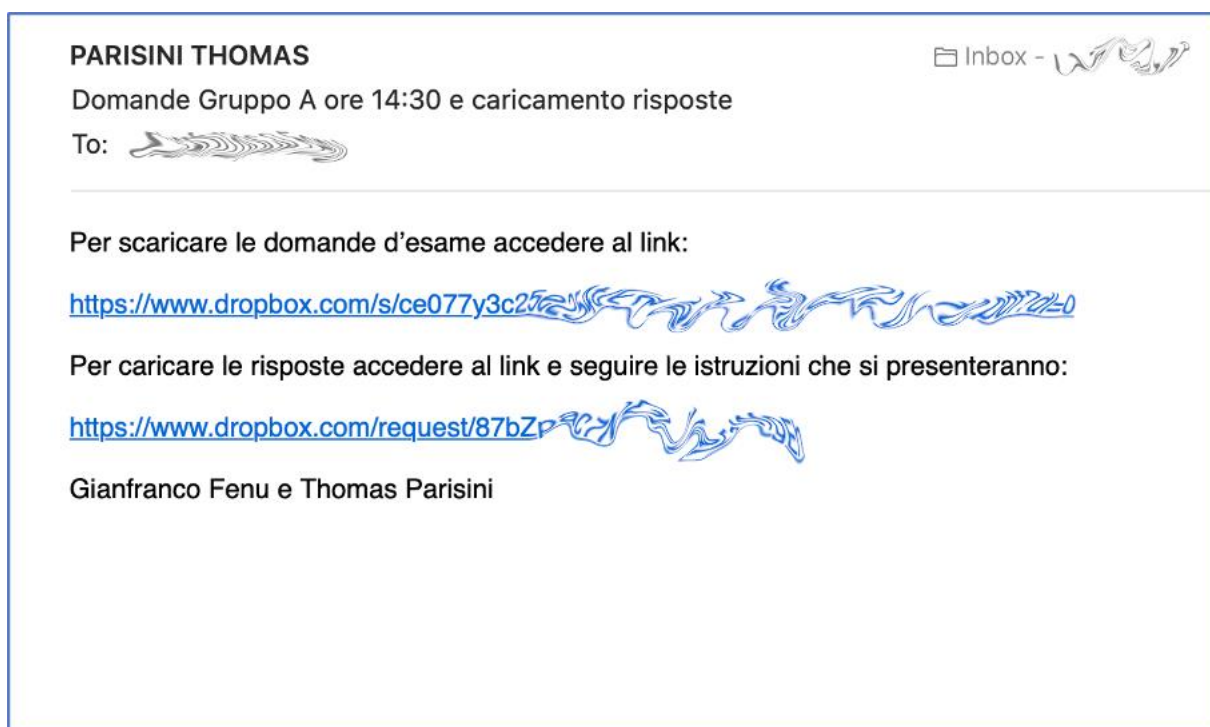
PARISINI THOMAS

Inbox - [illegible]

Domande Gruppo A ore 14:30 e caricamento risposte

To: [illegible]

Per scaricare le domande d'esame accedere al link:

https://www.dropbox.com/s/ce077y3c2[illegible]

Per caricare le risposte accedere al link e seguire le istruzioni che si presenteranno:

https://www.dropbox.com/request/87bZ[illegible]

Gianfranco Fenu e Thomas Parisini